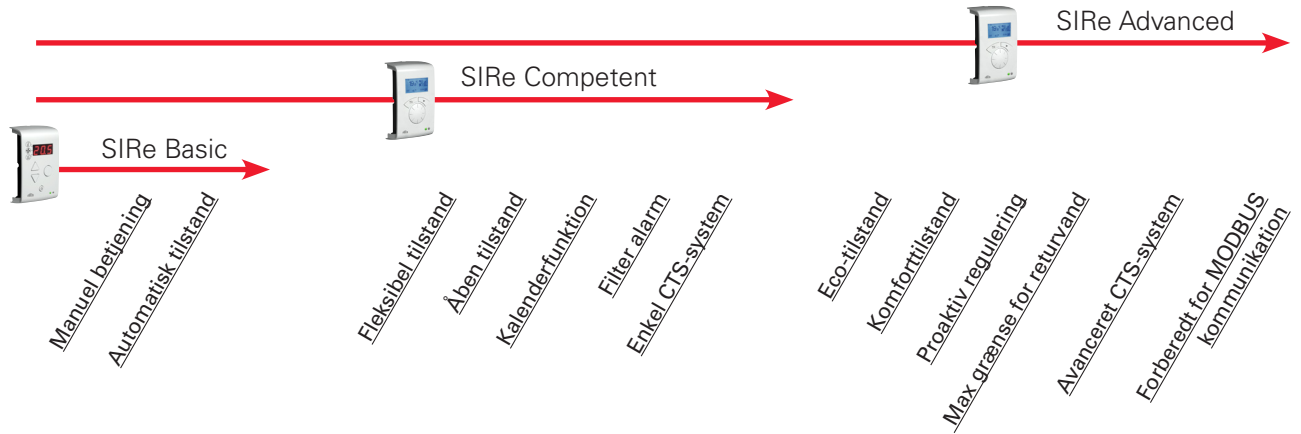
SIRe Advanced

SIRe Competent

SIRe Basic

Manuel betjening

Automatisk tilstand

Fleksibel tilstand

Åben tilstand

Kalenderfunktion

Filter alarm

Enkel CTS-system

Eco-tilstand

Komforttilstand

Proaktiv regulering

Max grænse for returvand

Avanceret CTS-system

Forberedt for MODBUS kommunikation